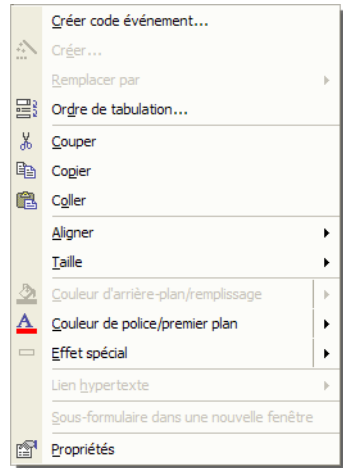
Créer code événement...
Créer...
Remplacer par
Ordre de tabulation...
Couper
Copier
Coller
Aligner
Taille
Couleur d'arrière-plan/remplissage
Couleur de police/premier plan
Effet spécial
Lien hypertexte
Sous-formulaire dans une nouvelle fenêtre
Propriétés